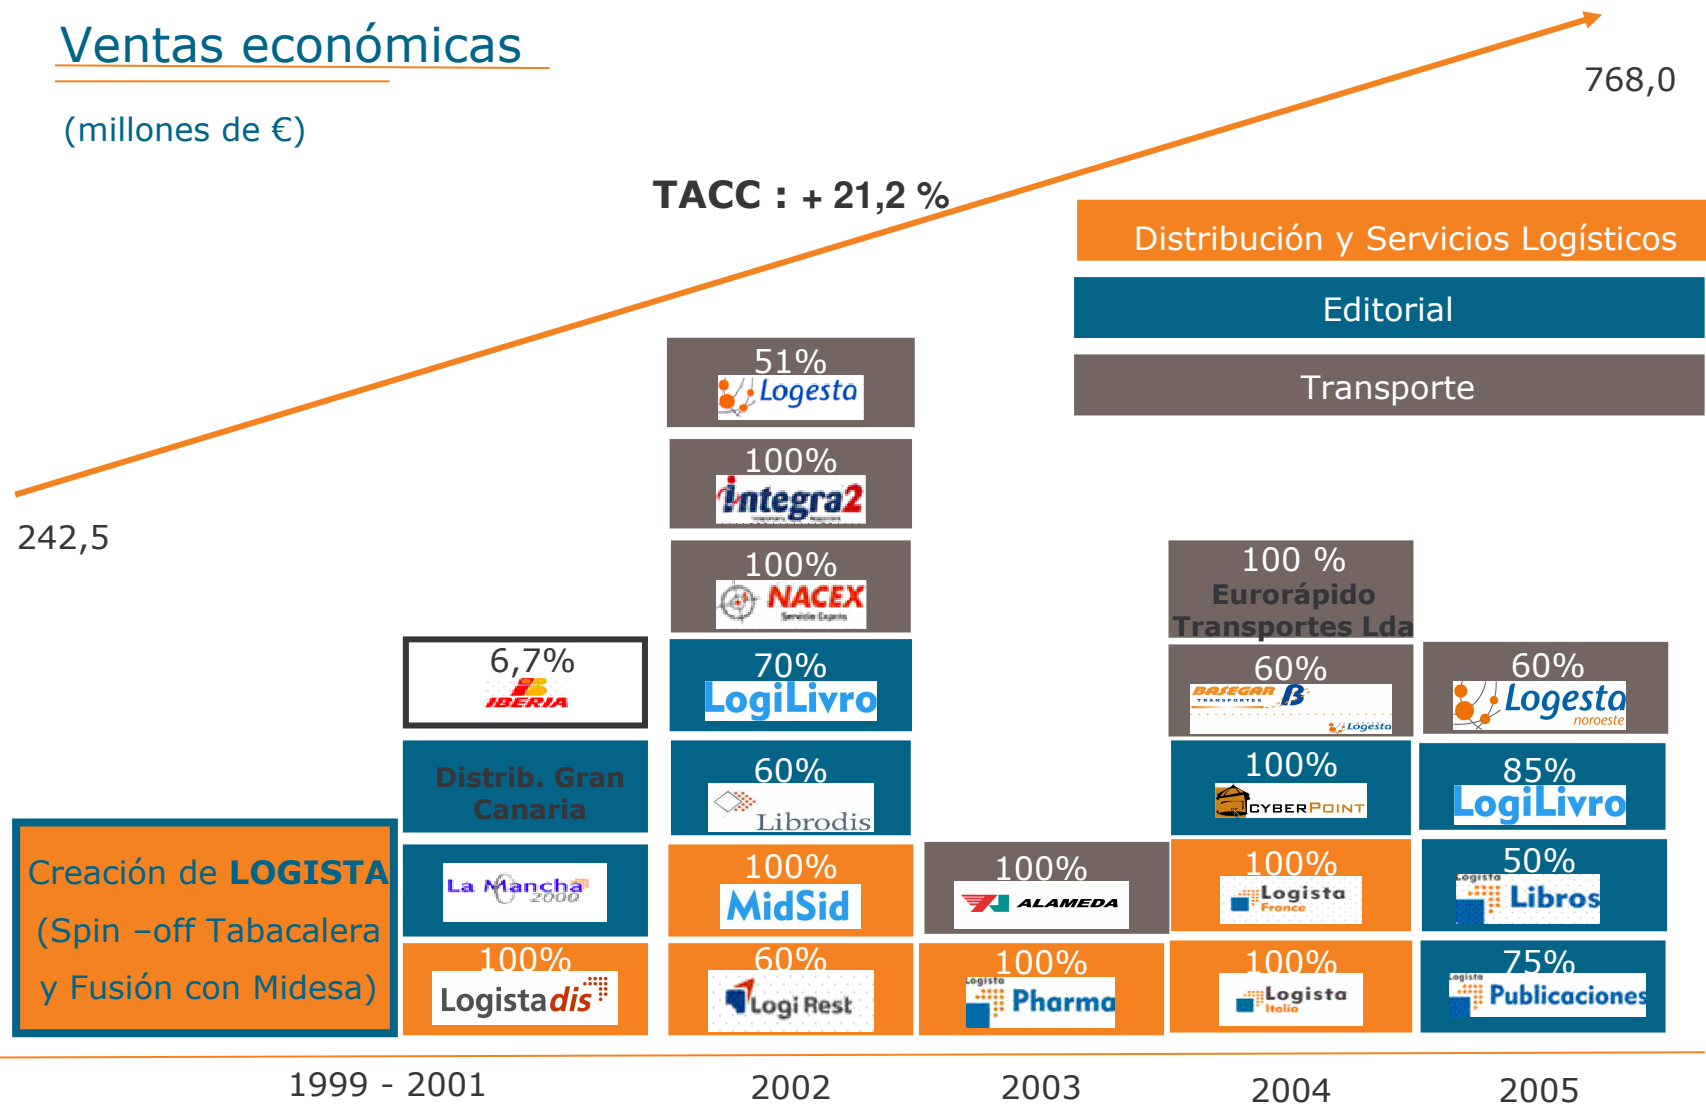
Ventas económicas

(millones de €)

TACC : + 21,2 %

768,0

242,5

Distribución y Servicios Logísticos

Editorial

Transporte

Creación de LOGISTA (Spin –off Tabacalera y Fusión con Midesa)

6,7%
IBERIA

Distrib. Gran Canaria

La Mancha 2000

100%
Logistadis

51%
Logesta

100%
integra2

100%
NACEX

70%
LogiLivro

60%
Librodis

100%
MidSid

60%
Logi Rest

100%
ALAMEDA

100%
Logista Pharma

100 %
Eurorápido Transportes Lda

60%
BASEGAR Logesta

100%
CYBERPOINT

100%
Logista France

100%
Logista Italia

60%
Logesta noroeste

85%
LogiLivro

50%
Logista Libros

75%
Logista Publicaciones

1999 - 2001

2002

2003

2004

2005